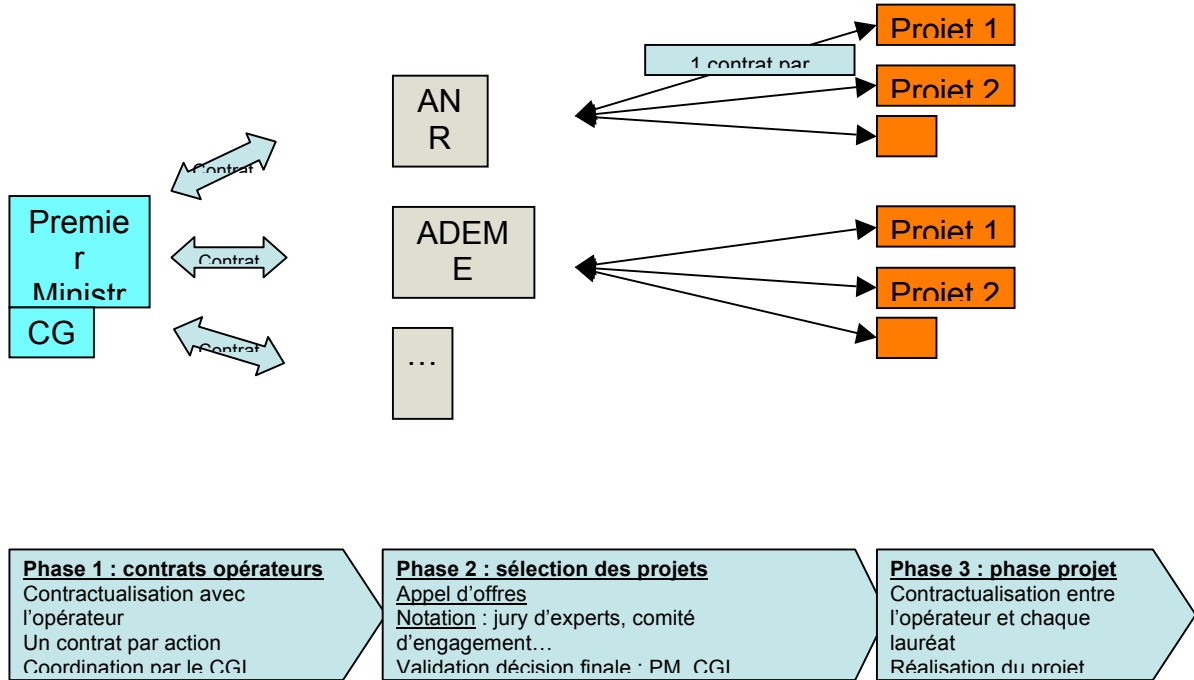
Premie r Ministr

CG

Contrat

Contrat

Contrat

AN R

ADEM E

…

1 contrat par

Projet 1

Projet 2

Projet 1

Projet 2

**Phase 1 : contrats opérateurs**
Contractualisation avec l'opérateur
Un contrat par action
Coordination par le CGI

**Phase 2 : sélection des projets**
Appel d'offres
Notation : jury d'experts, comité d'engagement…
Validation décision finale : PM, CGI

**Phase 3 : phase projet**
Contractualisation entre l'opérateur et chaque lauréat
Réalisation du projet